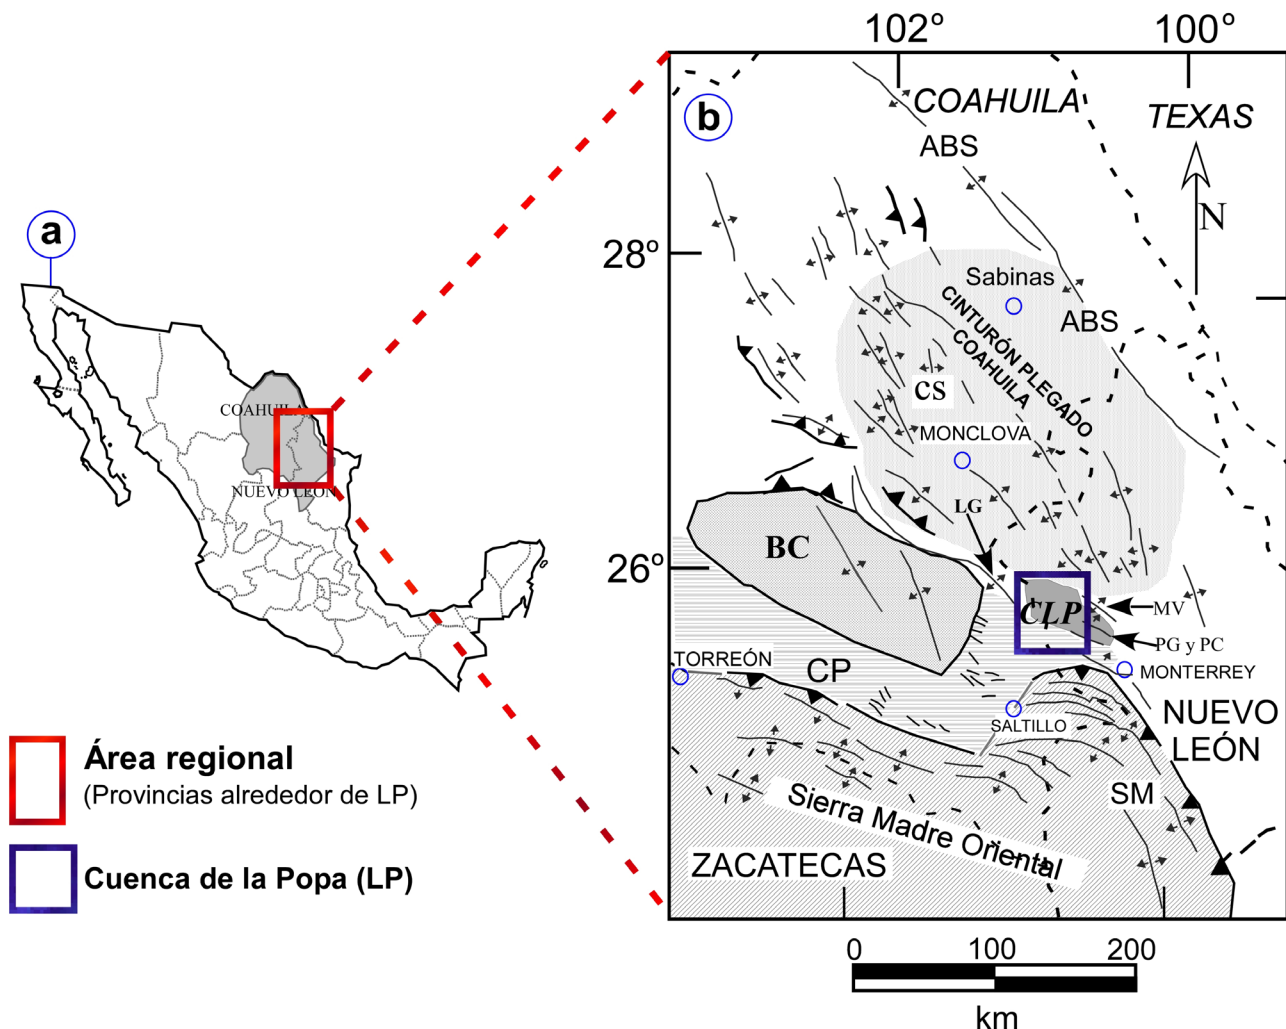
a

COAHUILA
NUEVO LEÓN

Área regional
(Provincias alrededor de LP)

Cuenca de la Popa (LP)

102º
100º
b
COAHUILA
TEXAS
ABS
N
28º
Sabinas
ABS
CINTURÓN PLEGADO COAHUILA
CS
MONCLOVA
LG
BC
26º
CLP
MV
PG y PC
TORREÓN
CP
MONTERREY
SALTILLO
NUEVO LEÓN
SM
Sierra Madre Oriental
ZACATECAS
0
100
200
km